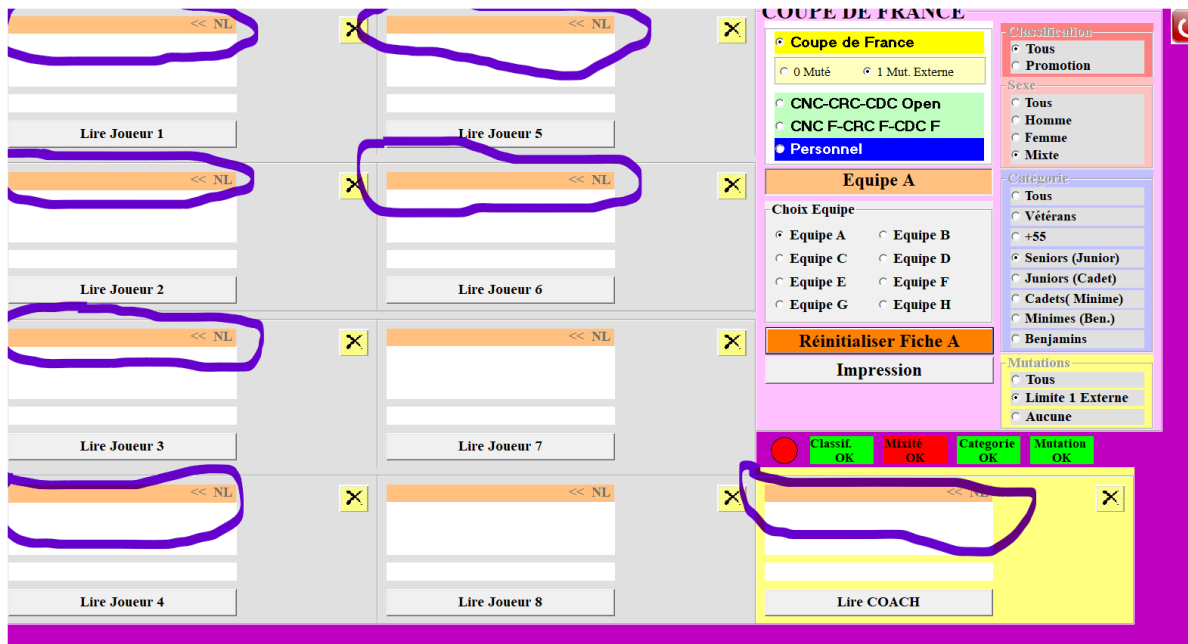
<< NL

Lire Joueur 1

<< NL

Lire Joueur 5

<< NL

Lire Joueur 2

<< NL

Lire Joueur 6

<< NL

Lire Joueur 3

<< NL

Lire Joueur 7

<< NL

Lire Joueur 4

<< NL

Lire Joueur 8

COUPE DE FRANCE

Coupe de France

0 Muté

1 Mut. Externe

CNC-CRC-CDC Open

CNC F-CRC F-CDC F

Personnel

Equipe A

Choix Equipe

Equipe A

Equipe B

Equipe C

Equipe D

Equipe E

Equipe F

Equipe G

Equipe H

Réinitialiser Fiche A

Impression

Classification

Tous

Promotion

Sexe

Tous

Homme

Femme

Mixte

Catégorie

Tous

Vétérans

+55

Seniors (Junior)

Juniors (Cadet)

Cadets( Minime)

Minimes (Ben.)

Benjamins

Mutations

Tous

Limite 1 Externe

Aucune

Classif. OK

Mixité OK

Categorie OK

Mutation OK

<< NL

Lire COACH